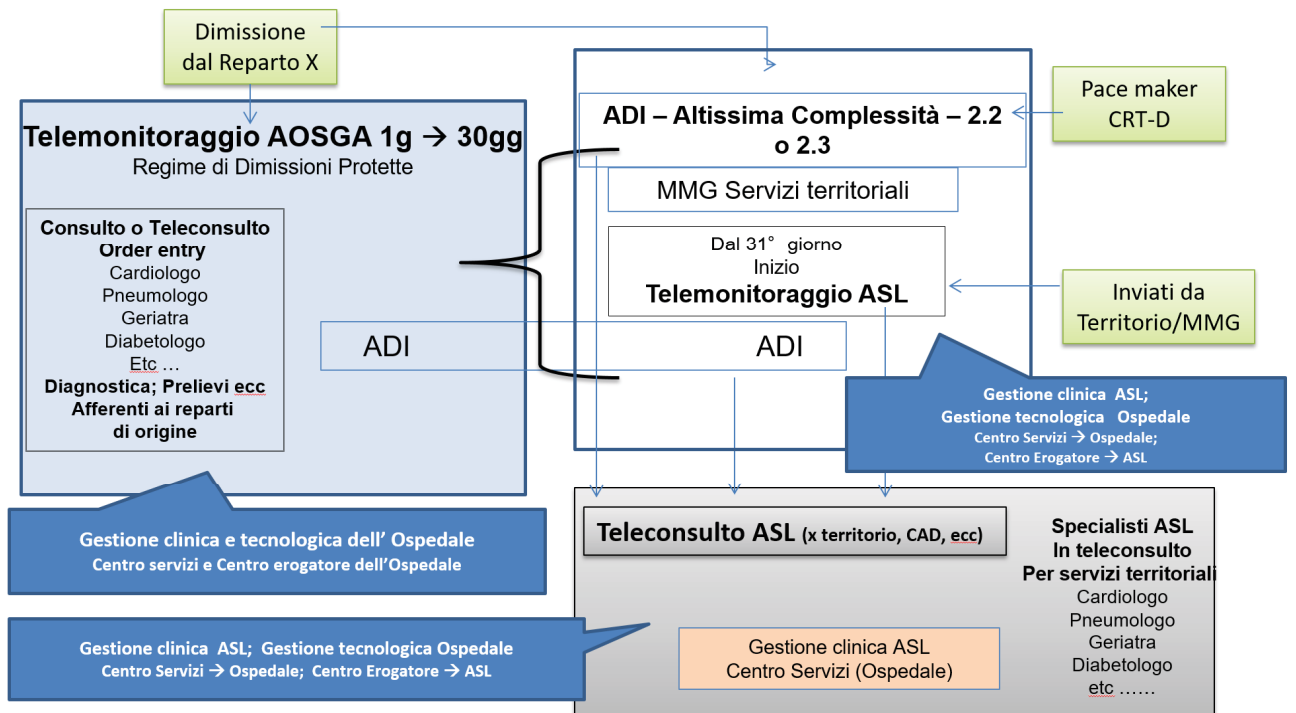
Dimissione dal Reparto X

Telemonitoraggio AOSGA 1g → 30gg
Regime di Dimissioni Protette

Consulto o Teleconsulto
Order entry
Cardiologo
Pneumologo
Geriatra
Diabetologo
Etc …
Diagnostica; Prelievi ecc
Afferenti ai reparti di origine

ADI – Altissima Complessità – 2.2 o 2.3

Pace maker CRT-D

MMG Servizi territoriali

Dal 31° giorno
Inizio
Telemonitoraggio ASL

Inviati da Territorio/MMG

ADI

ADI

Gestione clinica ASL;
Gestione tecnologica Ospedale
Centro Servizi → Ospedale;
Centro Erogatore → ASL

Gestione clinica e tecnologica dell' Ospedale
Centro servizi e Centro erogatore dell'Ospedale

Teleconsulto ASL (x territorio, CAD, ecc)

Specialisti ASL
In teleconsulto
Per servizi territoriali
Cardiologo
Pneumologo
Geriatra
Diabetologo
etc ……

Gestione clinica ASL; Gestione tecnologica Ospedale
Centro Servizi → Ospedale; Centro Erogatore → ASL

Gestione clinica ASL
Centro Servizi (Ospedale)